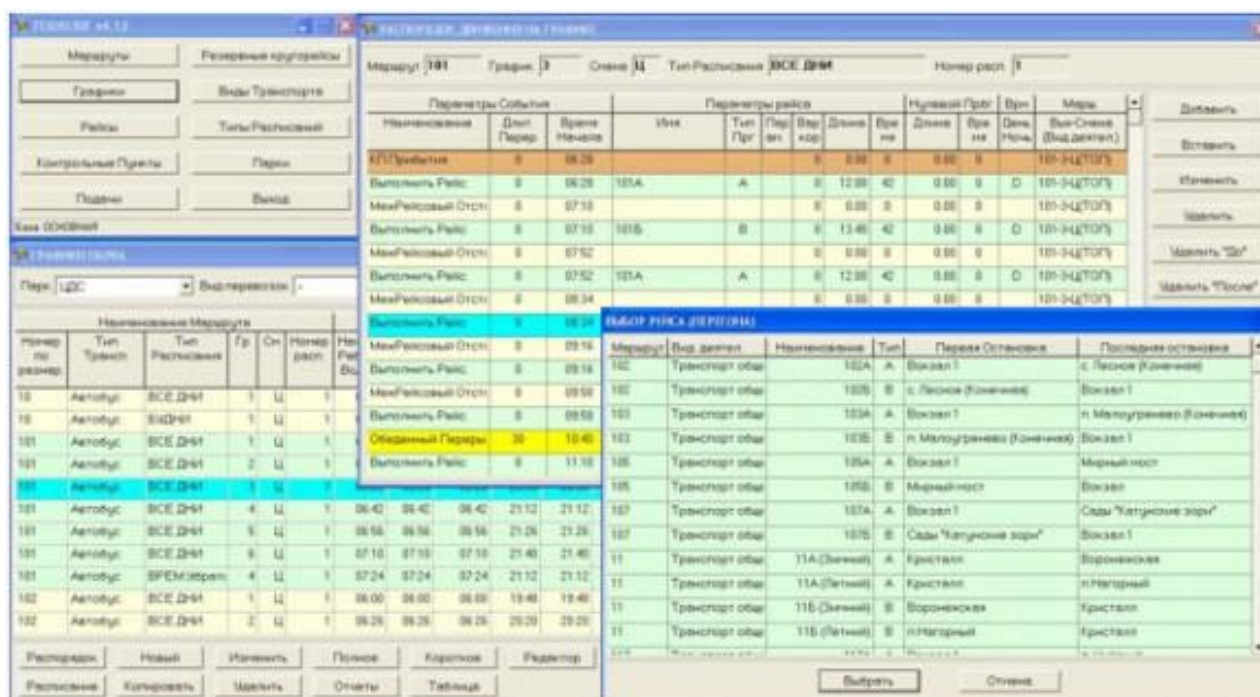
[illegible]

Маршруты | Резервные кругорейсы
Графики | Виды Транспорта
Рейсы | Типы Расписаний
Контрольные Пункты | Парки
Поданы | Выход

База ОСНОВНАЯ

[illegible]

Парк: ЦДС | Вид перевозок: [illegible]

| Номер по реестр | Тип Трансп | Тип Расписания | Гр | См | Номер расп | | | | | |
|---|---|---|---|---|---|---|---|---|---|---|
| 10 | Автобус | ВСЕ ДНИ | 1 | Ц | 1 | | | | | |
| 10 | Автобус | ВЫДНИ | 1 | Ц | 1 | | | | | |
| 101 | Автобус | ВСЕ ДНИ | 1 | Ц | 1 | | | | | |
| 101 | Автобус | ВСЕ ДНИ | 2 | Ц | 1 | | | | | |
| 101 | Автобус | ВСЕ ДНИ | 3 | Ц | 1 | | | | | |
| 101 | Автобус | ВСЕ ДНИ | 4 | Ц | 1 | 06:42 | 06:42 | 06:42 | 21:12 | 21:12 |
| 101 | Автобус | ВСЕ ДНИ | 5 | Ц | 1 | 06:56 | 06:56 | 06:56 | 21:26 | 21:26 |
| 101 | Автобус | ВСЕ ДНИ | 6 | Ц | 1 | 07:10 | 07:10 | 07:10 | 21:40 | 21:40 |
| 101 | Автобус | ВРЕМ(вбрал) | 4 | Ц | 1 | 07:24 | 07:24 | 07:24 | 21:12 | 21:12 |
| 102 | Автобус | ВСЕ ДНИ | 1 | Ц | 1 | 06:00 | 06:00 | 06:00 | 19:48 | 19:48 |
| 102 | Автобус | ВСЕ ДНИ | 2 | Ц | 1 | 06:26 | 06:26 | 06:26 | 20:20 | 20:20 |

Распорядок | Новый | Изменить | Полное | Короткое | Редактор
Расписание | Копировать | Удалить | Отчеты | Таблица

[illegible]

Маршрут: 101 | График: 3 | Смена: Ц | Тип Расписания: ВСЕ ДНИ | Номер расп: 1

| Наименование | Длит Перер | Время Начала | Имя | Тип Прг | | | Длина | Время | Длина | Время | День Ночь | Вид деятел |
|---|---|---|---|---|---|---|---|---|---|---|---|---|
| КП Прибытия | 0 | 06:28 | | | | 0 | 0.00 | 0 | 0.00 | 0 | | 101-3-Ц(ТОП) |
| Выполнить Рейс | 0 | 06:28 | 101А | А | | 0 | 12.00 | 42 | 0.00 | 0 | D | 101-3-Ц(ТОП) |
| МежРейсовый Отст | 0 | 07:10 | | | | 0 | 0.00 | 0 | 0.00 | 0 | | 101-3-Ц(ТОП) |
| Выполнить Рейс | 0 | 07:10 | 101Б | В | | 0 | 13.40 | 42 | 0.00 | 0 | D | 101-3-Ц(ТОП) |
| МежРейсовый Отст | 0 | 07:52 | | | | 0 | 0.00 | 0 | 0.00 | 0 | | 101-3-Ц(ТОП) |
| Выполнить Рейс | 0 | 07:52 | 101А | А | | 0 | 12.00 | 42 | 0.00 | 0 | D | 101-3-Ц(ТОП) |
| МежРейсовый Отст | 0 | 08:34 | | | | 0 | 0.00 | 0 | | | | |
| Выполнить Рейс | 0 | 08:34 | | | | | | | | | | |
| МежРейсовый Отст | 0 | 09:16 | | | | | | | | | | |
| Выполнить Рейс | 0 | 09:16 | | | | | | | | | | |
| МежРейсовый Отст | 0 | 09:58 | | | | | | | | | | |
| Выполнить Рейс | 0 | 09:58 | | | | | | | | | | |
| Обеденный Перерыв | 30 | 10:40 | | | | | | | | | | |
| Выполнить Рейс | 0 | 11:10 | | | | | | | | | | |

Добавить
Вставить
Изменить
Удалить
Удалить "До"
Удалить "После"

ВЫБОР РЕЙСА (ПЕРЕГОНА)

| Маршрут | Вид деятел | Наименование | Тип | Первая Остановка | Последняя остановка |
|---|---|---|---|---|---|
| 102 | Транспорт обще | 102А | А | Вокзал 1 | с. Лесное (Конечная) |
| 102 | Транспорт обще | 102Б | В | с. Лесное (Конечная) | Вокзал 1 |
| 103 | Транспорт обще | 103А | А | Вокзал 1 | п. Малоугренево (Конечная) |
| 103 | Транспорт обще | 103Б | В | п. Малоугренево (Конечная) | Вокзал 1 |
| 105 | Транспорт обще | 105А | А | Вокзал 1 | Мирный мост |
| 105 | Транспорт обще | 105Б | В | Мирный мост | Вокзал |
| 107 | Транспорт обще | 107А | А | Вокзал 1 | Сады "Катунские зори" |
| 107 | Транспорт обще | 107Б | В | Сады "Катунские зори" | Вокзал 1 |
| 11 | Транспорт обще | 11А (Зимний) | А | Кристалл | Воронежская |
| 11 | Транспорт обще | 11А (Летний) | А | Кристалл | п.Нагорный |
| 11 | Транспорт обще | 11Б (Зимний) | В | Воронежская | Кристалл |
| 11 | Транспорт обще | 11Б (Летний) | В | п.Нагорный | Кристалл |

Выбрать | Отмена